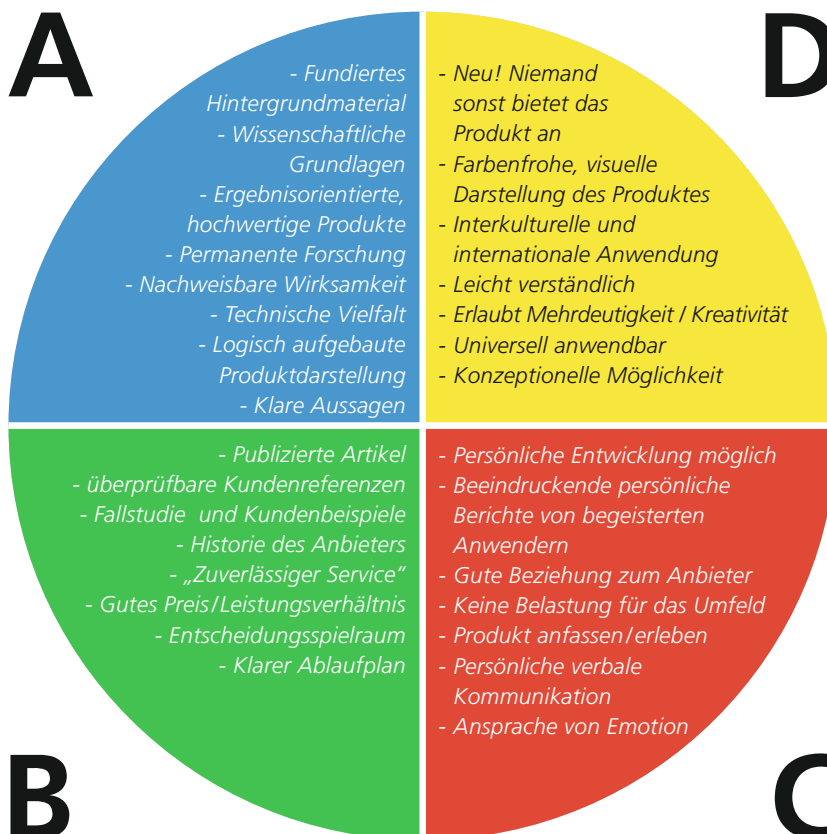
A

- Fundiertes Hintergrundmaterial
- Wissenschaftliche Grundlagen
- Ergebnisorientierte, hochwertige Produkte
- Permanente Forschung
- Nachweisbare Wirksamkeit
- Technische Vielfalt
- Logisch aufgebaute Produktdarstellung
- Klare Aussagen

D

- Neu! Niemand sonst bietet das Produkt an
- Farbenfrohe, visuelle Darstellung des Produktes
- Interkulturelle und internationale Anwendung
- Leicht verständlich
- Erlaubt Mehrdeutigkeit / Kreativität
- Universell anwendbar
- Konzeptionelle Möglichkeit

- Publizierte Artikel
- überprüfbare Kundenreferenzen
- Fallstudie und Kundenbeispiele
- Historie des Anbieters
- „Zuverlässiger Service"
- Gutes Preis/Leistungsverhältnis
- Entscheidungsspielraum
- Klarer Ablaufplan

- Persönliche Entwicklung möglich
- Beeindruckende persönliche Berichte von begeisterten Anwendern
- Gute Beziehung zum Anbieter
- Keine Belastung für das Umfeld
- Produkt anfassen/erleben
- Persönliche verbale Kommunikation
- Ansprache von Emotion

B

C